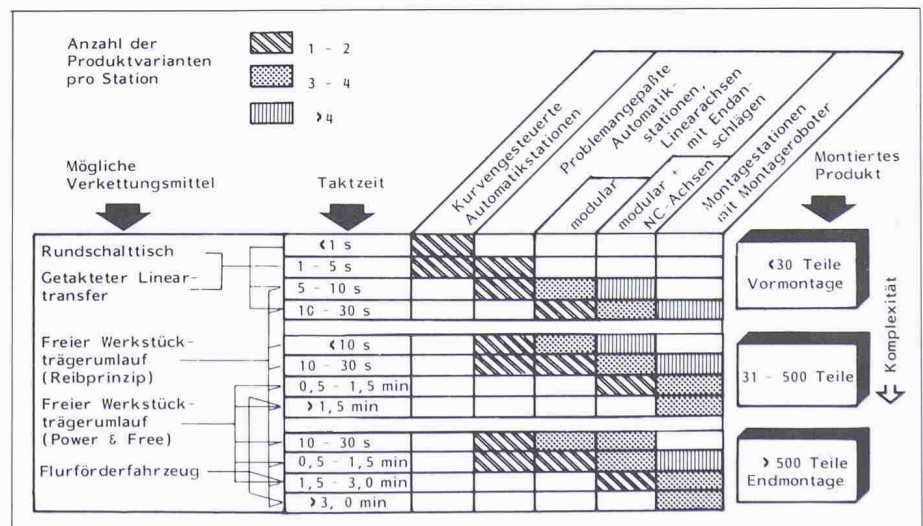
Anzahl der Produktvarianten pro Station

1 - 2

3 - 4

›4

Mögliche Verkettungsmittel

Taktzeit

Kurvengesteuerte Automatikstationen

Problemangepaßte Automatikstationen, Linearachsen mit Endanschlägen

modular

modular + NC-Achsen

Montagestationen mit Montageroboter

Montiertes Produkt

Rundschalttisch

Getakteter Lineartransfer

Freier Werkstückträgerumlauf (Reibprinzip)

Freier Werkstückträgerumlauf (Power & Free)

Flurförderfahrzeug

‹1 s

1 - 5 s

5 - 10 s

10 - 30 s

‹10 s

10 - 30 s

0,5 - 1,5 min

› 1,5 min

10 - 30 s

0,5 - 1,5 min

1,5 - 3,0 min

› 3, 0 min

‹30 Teile Vormontage

31 - 500 Teile

› 500 Teile Endmontage

Komplexität